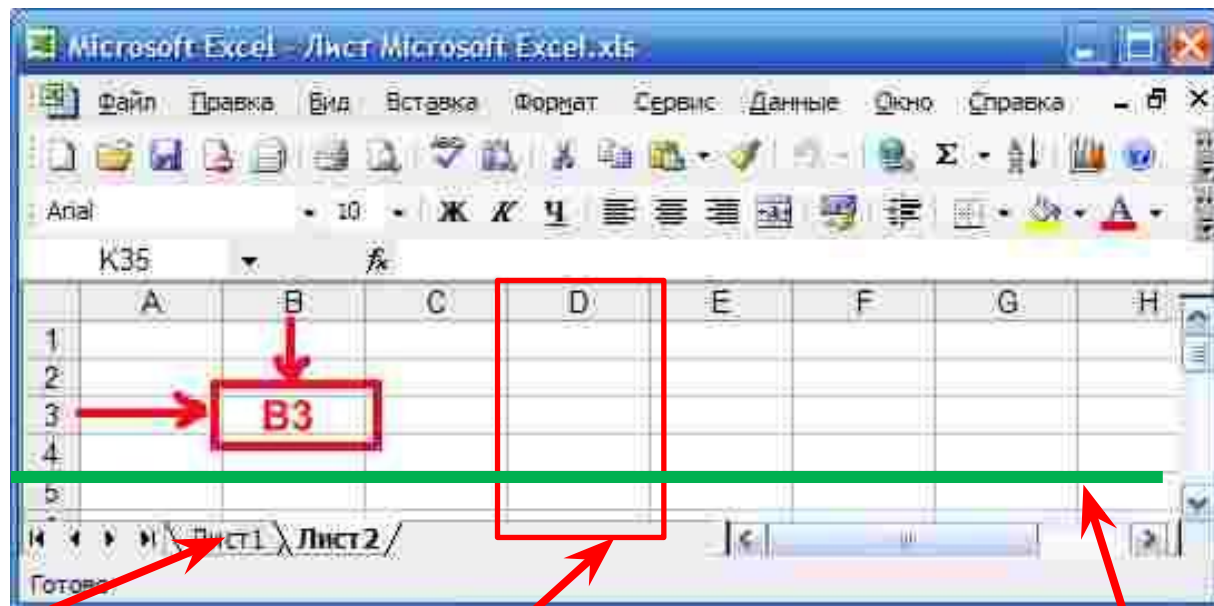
Microsoft Excel - Лист Microsoft Excel.xls

Файл Правка Вид Вставка Формат Сервис Данные Окно Справка

Arial 10 Ж К Ч

K35 fx

| | A | B | C | D | E | F | G | H |
|---|---|---|---|---|---|---|---|---|
| 1 | | | | | | | | |
| 2 | | | | | | | | |
| 3 | | B3 | | | | | | |
| 4 | | | | | | | | |
| 5 | | | | | | | | |

Лист1 Лист 2

Готово